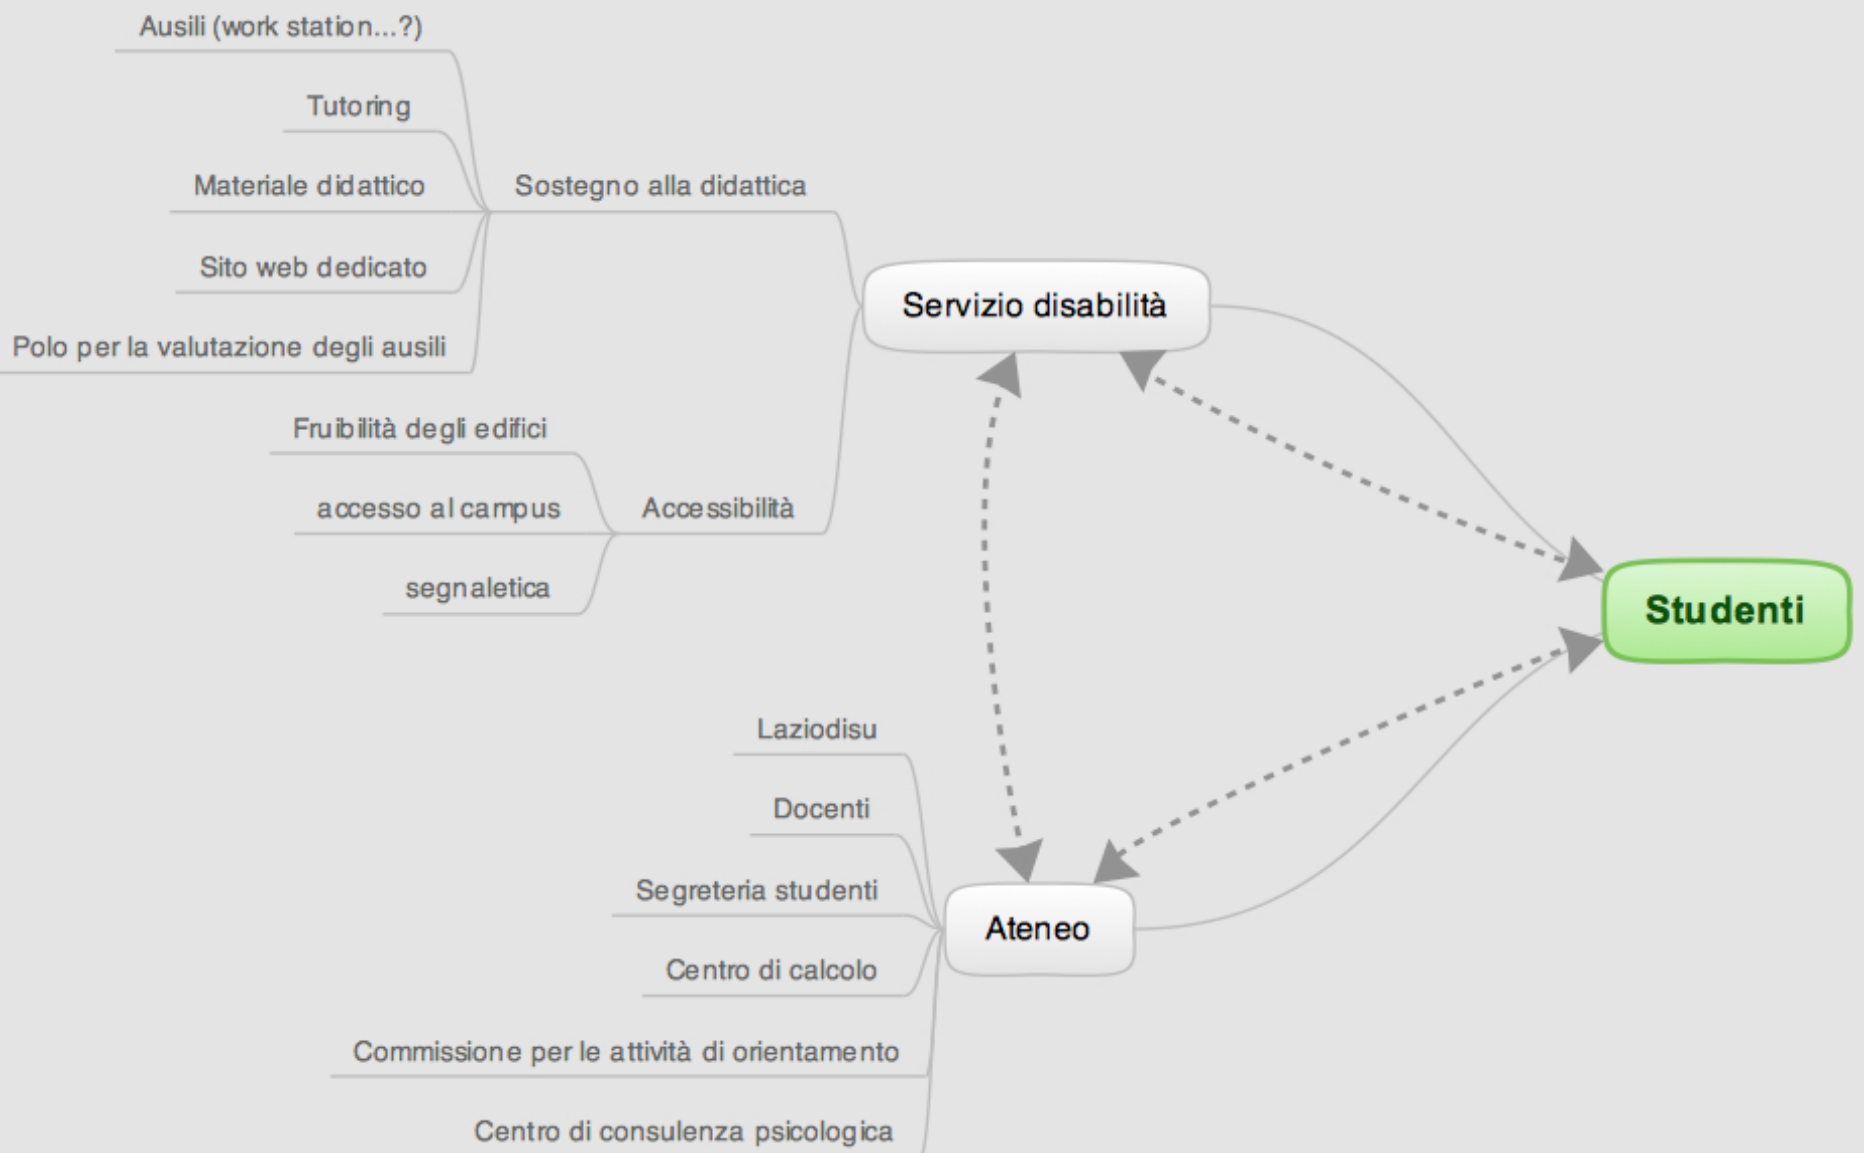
Ausili (work station...?)

Tutoring

Materiale didattico

Sostegno alla didattica

Sito web dedicato

Polo per la valutazione degli ausili

Servizio disabilità

Fruibilità degli edifici

accesso al campus

Accessibilità

segnaletica

Studenti

Laziodisu

Docenti

Segreteria studenti

Ateneo

Centro di calcolo

Commissione per le attività di orientamento

Centro di consulenza psicologica